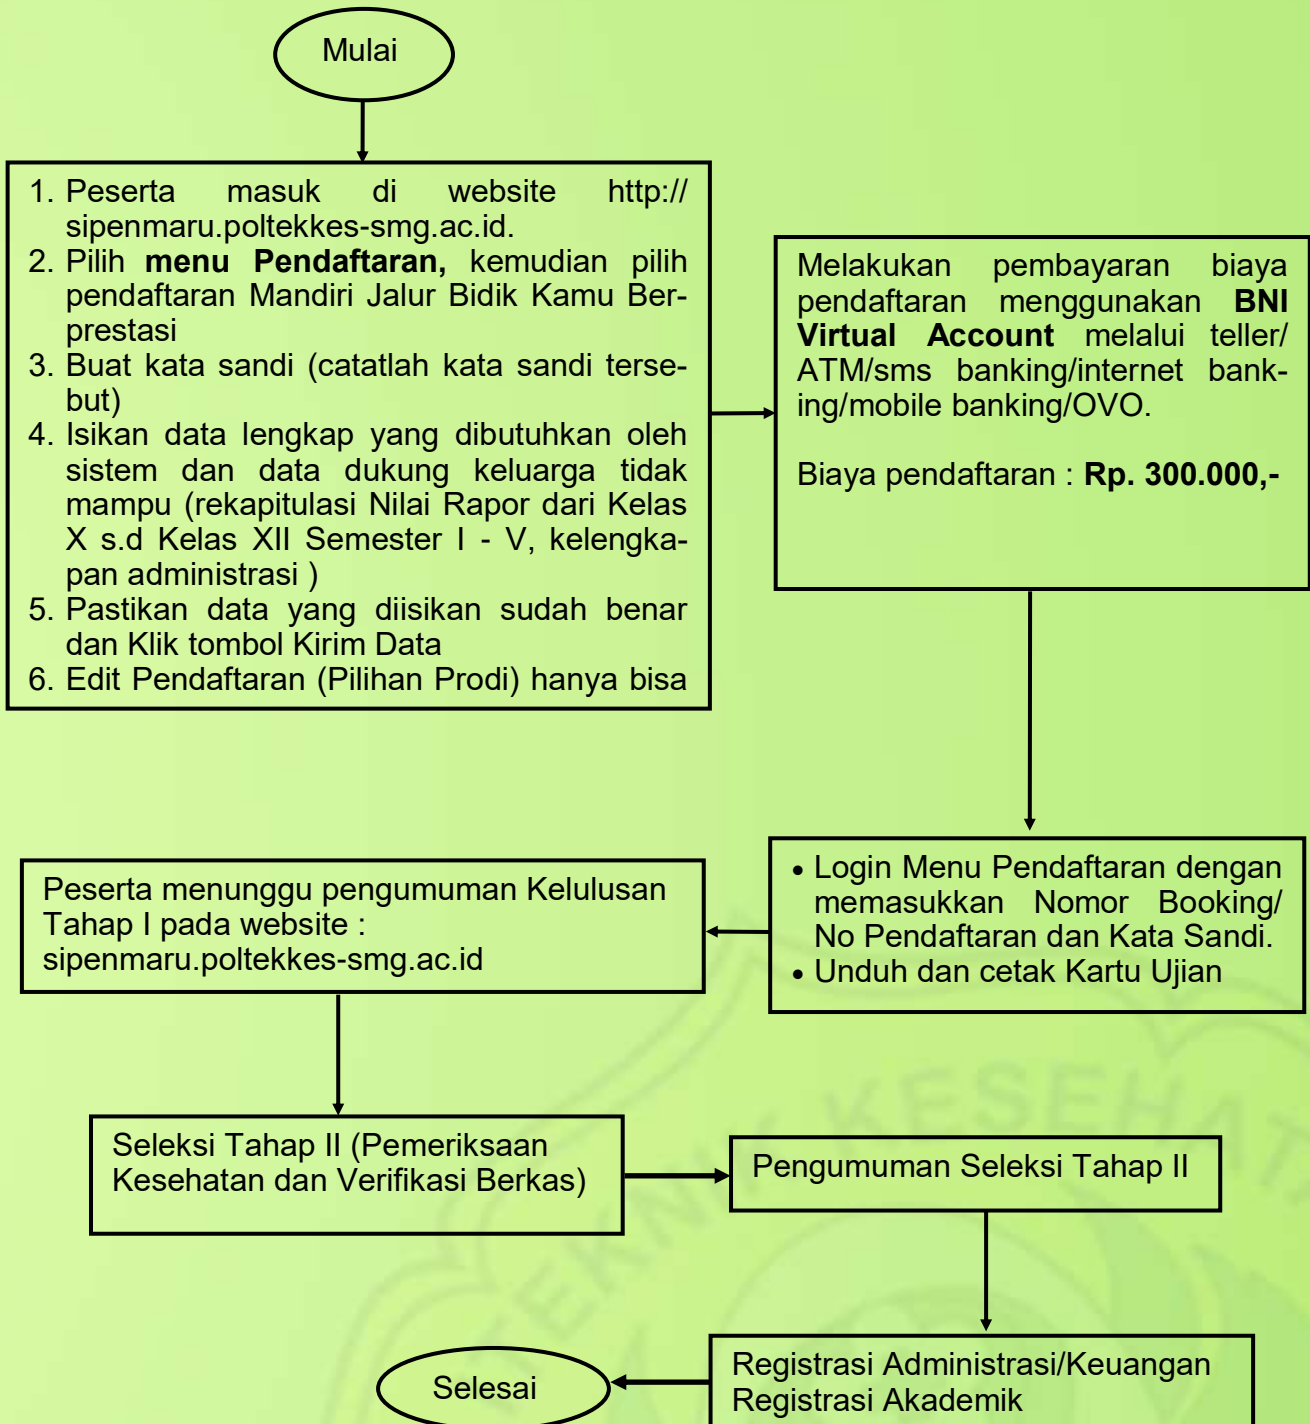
Mulai

1. Peserta masuk di website http:// sipenmaru.poltekkes-smg.ac.id.
2. Pilih **menu Pendaftaran,** kemudian pilih pendaftaran Mandiri Jalur Bidik Kamu Berprestasi
3. Buat kata sandi (catatlah kata sandi tersebut)
4. Isikan data lengkap yang dibutuhkan oleh sistem dan data dukung keluarga tidak mampu (rekapitulasi Nilai Rapor dari Kelas X s.d Kelas XII Semester I - V, kelengkapan administrasi )
5. Pastikan data yang diisikan sudah benar dan Klik tombol Kirim Data
6. Edit Pendaftaran (Pilihan Prodi) hanya bisa

Melakukan pembayaran biaya pendaftaran menggunakan **BNI Virtual Account** melalui teller/ ATM/sms banking/internet banking/mobile banking/OVO.

Biaya pendaftaran : **Rp. 300.000,-**

• Login Menu Pendaftaran dengan memasukkan Nomor Booking/ No Pendaftaran dan Kata Sandi.
• Unduh dan cetak Kartu Ujian

Peserta menunggu pengumuman Kelulusan Tahap I pada website : sipenmaru.poltekkes-smg.ac.id

Seleksi Tahap II (Pemeriksaan Kesehatan dan Verifikasi Berkas)

Pengumuman Seleksi Tahap II

Registrasi Administrasi/Keuangan
Registrasi Akademik

Selesai